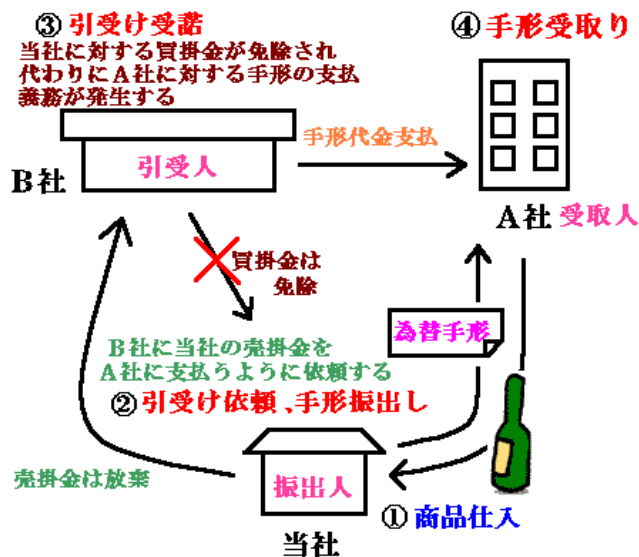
③ 引受け受諾
当社に対する買掛金が免除され
代わりにA社に対する手形の支払
義務が発生する

④ 手形受取り

手形代金支払

引受人

B社

A社 受取人

買掛金は
免除

為替手形

B社に当社の売掛金を
A社に支払うように依頼する

② 引受け依頼 、手形振出し

売掛金は放棄

振出人

① 商品仕入

当社